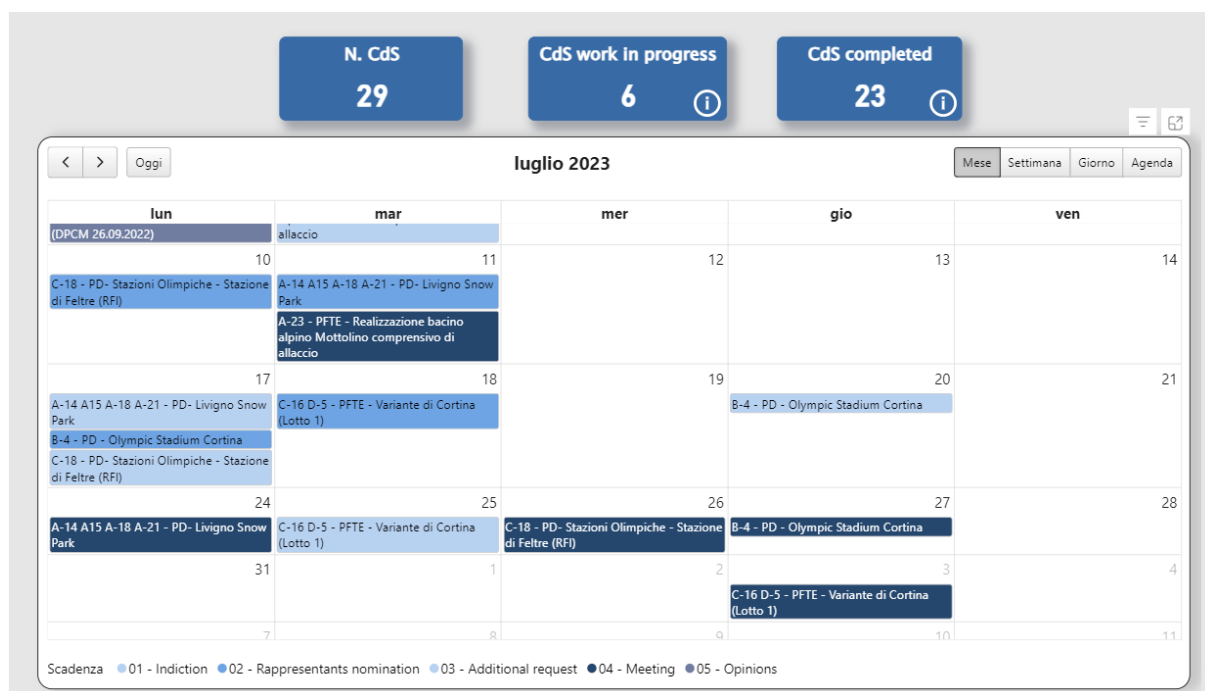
N. CdS
29

CdS work in progress
6

CdS completed
23

Oggi

luglio 2023

Mese Settimana Giorno Agenda

| lun | mar | mer | gio | ven |
|---|---|---|---|---|
| (DPCM 26.09.2022) | allaccio | | | |
| 10 C-18 - PD- Stazioni Olimpiche - Stazione di Feltre (RFI) | 11 A-14 A15 A-18 A-21 - PD- Livigno Snow Park; A-23 - PFTE - Realizzazione bacino alpino Mottolino comprensivo di allaccio | 12 | 13 | 14 |
| 17 A-14 A15 A-18 A-21 - PD- Livigno Snow Park; B-4 - PD - Olympic Stadium Cortina; C-18 - PD- Stazioni Olimpiche - Stazione di Feltre (RFI) | 18 C-16 D-5 - PFTE - Variante di Cortina (Lotto 1) | 19 | 20 B-4 - PD - Olympic Stadium Cortina | 21 |
| 24 A-14 A15 A-18 A-21 - PD- Livigno Snow Park | 25 C-16 D-5 - PFTE - Variante di Cortina (Lotto 1) | 26 C-18 - PD- Stazioni Olimpiche - Stazione di Feltre (RFI) | 27 B-4 - PD - Olympic Stadium Cortina | 28 |
| 31 | 1 | 2 | 3 C-16 D-5 - PFTE - Variante di Cortina (Lotto 1) | 4 |
| 7 | 8 | 9 | 10 | 11 |

Scadenza 01 - Indiction 02 - Rappresentants nomination 03 - Additional request 04 - Meeting 05 - Opinions